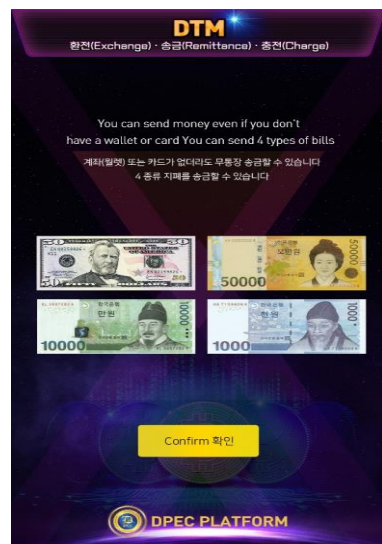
DTM
환전(Exchange) · 송금(Remittance) · 충전(Charge)

You can send money even if you don't have a wallet or card You can send 4 types of bills
계좌(월렛) 또는 카드가 없더라도 무통장 송금할 수 있습니다
4 종류 지폐를 송금할 수 있습니다

50
50000
10000
1000

Confirm 확인

DPEC PLATFORM